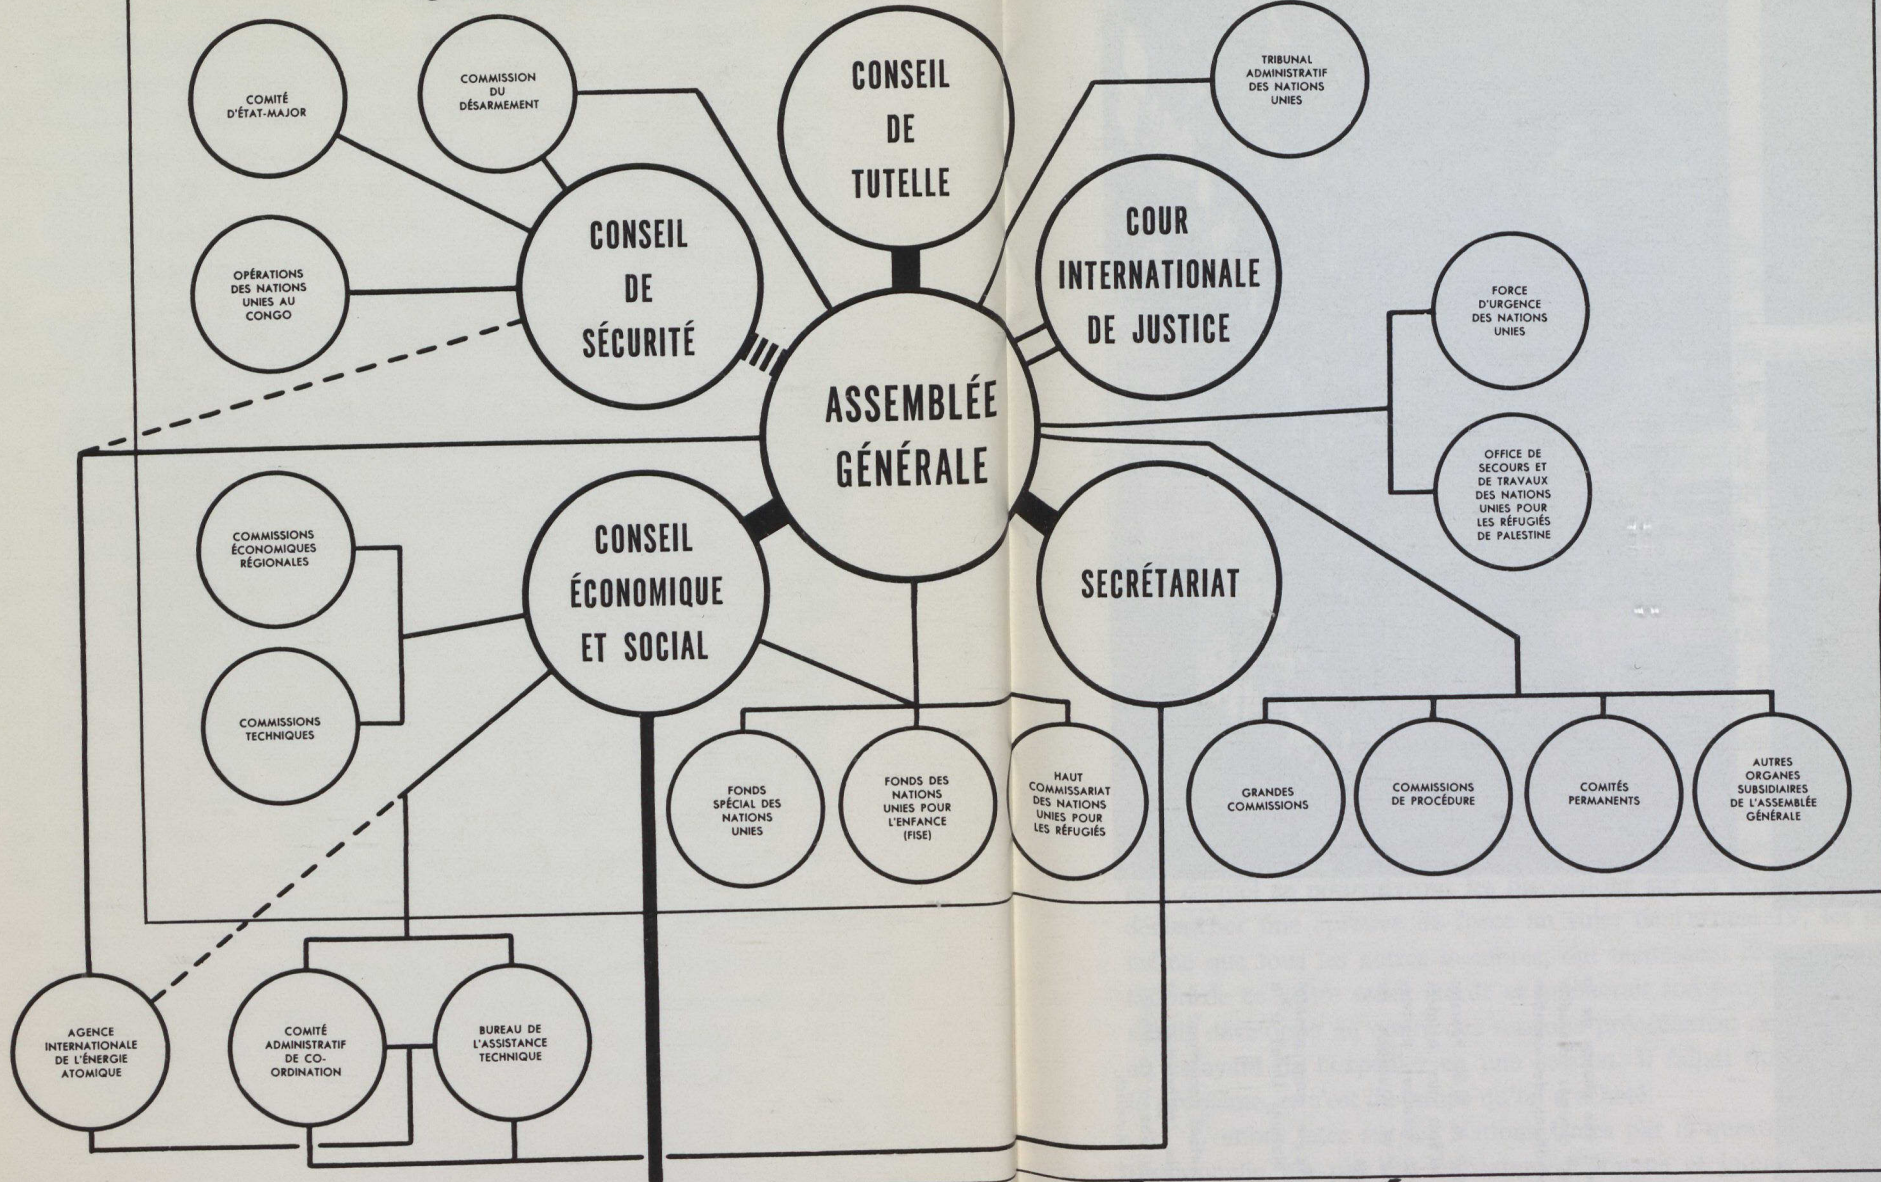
COMITÉ D'ÉTAT-MAJOR

COMMISSION DU DÉSARMEMENT

CONSEIL DE TUTELLE

TRIBUNAL ADMINISTRATIF DES NATIONS UNIES

CONSEIL DE SÉCURITÉ

COUR INTERNATIONALE DE JUSTICE

OPÉRATIONS DES NATIONS UNIES AU CONGO

FORCE D'URGENCE DES NATIONS UNIES

ASSEMBLÉE GÉNÉRALE

OFFICE DE SECOURS ET DE TRAVAUX DES NATIONS UNIES POUR LES RÉFUGIÉS DE PALESTINE

COMMISSIONS ÉCONOMIQUES RÉGIONALES

CONSEIL ÉCONOMIQUE ET SOCIAL

SECRÉTARIAT

COMMISSIONS TECHNIQUES

FONDS SPÉCIAL DES NATIONS UNIES

FONDS DES NATIONS UNIES POUR L'ENFANCE (FISE)

HAUT COMMISSARIAT DES NATIONS UNIES POUR LES RÉFUGIÉS

GRANDES COMMISSIONS

COMMISSIONS DE PROCÉDURE

COMITÉS PERMANENTS

AUTRES ORGANES SUBSIDIAIRES DE L'ASSEMBLÉE GÉNÉRALE

AGENCE INTERNATIONALE DE L'ÉNERGIE ATOMIQUE

COMITÉ ADMINISTRATIF DE CO-ORDINATION

BUREAU DE L'ASSISTANCE TECHNIQUE

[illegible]